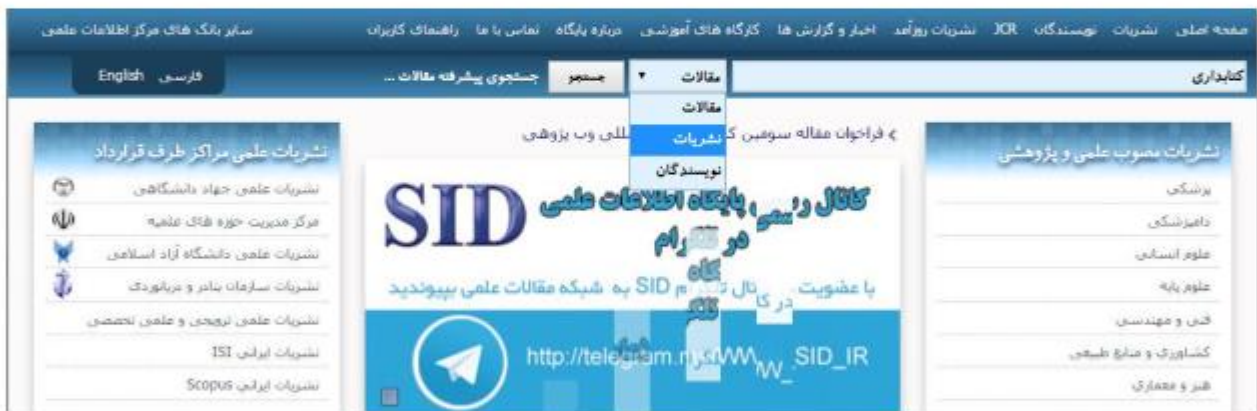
صفحه اصلی نشریات نویسندگان JCR نشریات روزآمد اخبار و گزارش ها کارگاه های آموزشی درباره پایگاه تماس با ما راهنمای کاربران
سایر بانک های مرکز اطلاعات علمی

کتابداری
مقالات
جستجو
جستجوی پیشرفته مقالات ...
فارسی English

مقالات
نشریات
نویسندگان

نشریات مصوب علمی و پژوهشی
پزشکی
دامپزشکی
علوم انسانی
علوم پایه
فنی و مهندسی
کشاورزی و منابع طبیعی
هنر و معماری

فراخوان مقاله سومین ک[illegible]للی وب پژوهی

SID
کانال رسمی پایگاه اطلاعات علمی در تلگرام
با عضویت در کانال تلگرام SID به شبکه مقالات علمی بپیوندید
http://telegram.me/WWW_SID_IR

نشریات علمی مراکز طرف قرارداد
نشریات علمی جهاد دانشگاهی
مرکز مدیریت حوزه های علمیه
نشریات علمی دانشگاه آزاد اسلامی
نشریات سازمان بنادر و دریانوردی
نشریات علمی ترویجی و علمی تخصصی
نشریات ایرانی ISI
نشریات ایرانی Scopus